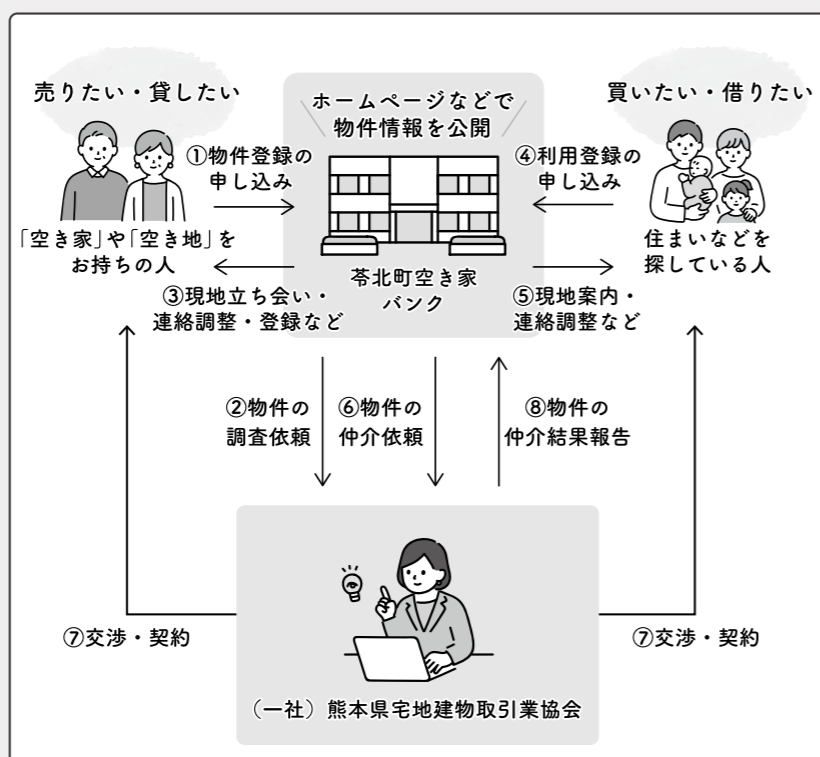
売りたい・貸したい

ホームページなどで
物件情報を公開

買いたい・借りたい

①物件登録の
申し込み

④利用登録の
申し込み

「空き家」や「空き地」を
お持ちの人

苓北町空き家
バンク

住まいなどを
探している人

③現地立ち会い・
連絡調整・登録など

⑤現地案内・
連絡調整など

②物件の
調査依頼

⑥物件の
仲介依頼

⑧物件の
仲介結果報告

⑦交渉・契約

⑦交渉・契約

（一社）熊本県宅地建物取引業協会